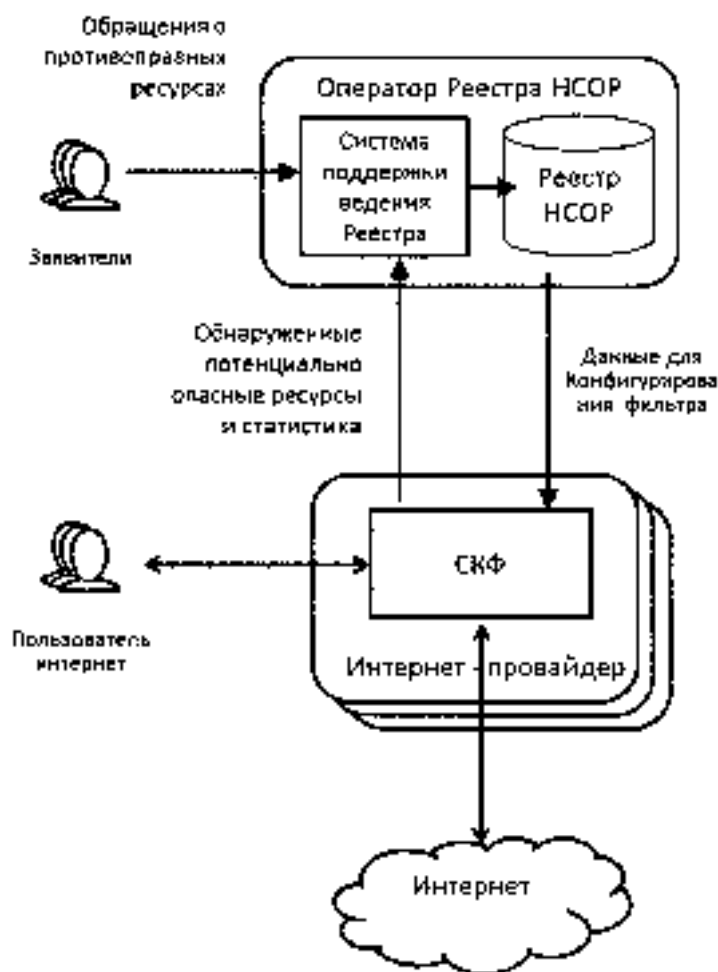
Обращения о противоправных ресурсах

Оператор Реестра НСОР

Система поддержки ведения Реестра

Реестр НСОР

Заявители

Обнаруженные потенциально опасные ресурсы и статистика

Данные для Конфигурирования фильтра

СКФ

Пользователь интернет

Интернет - провайдер

Интернет